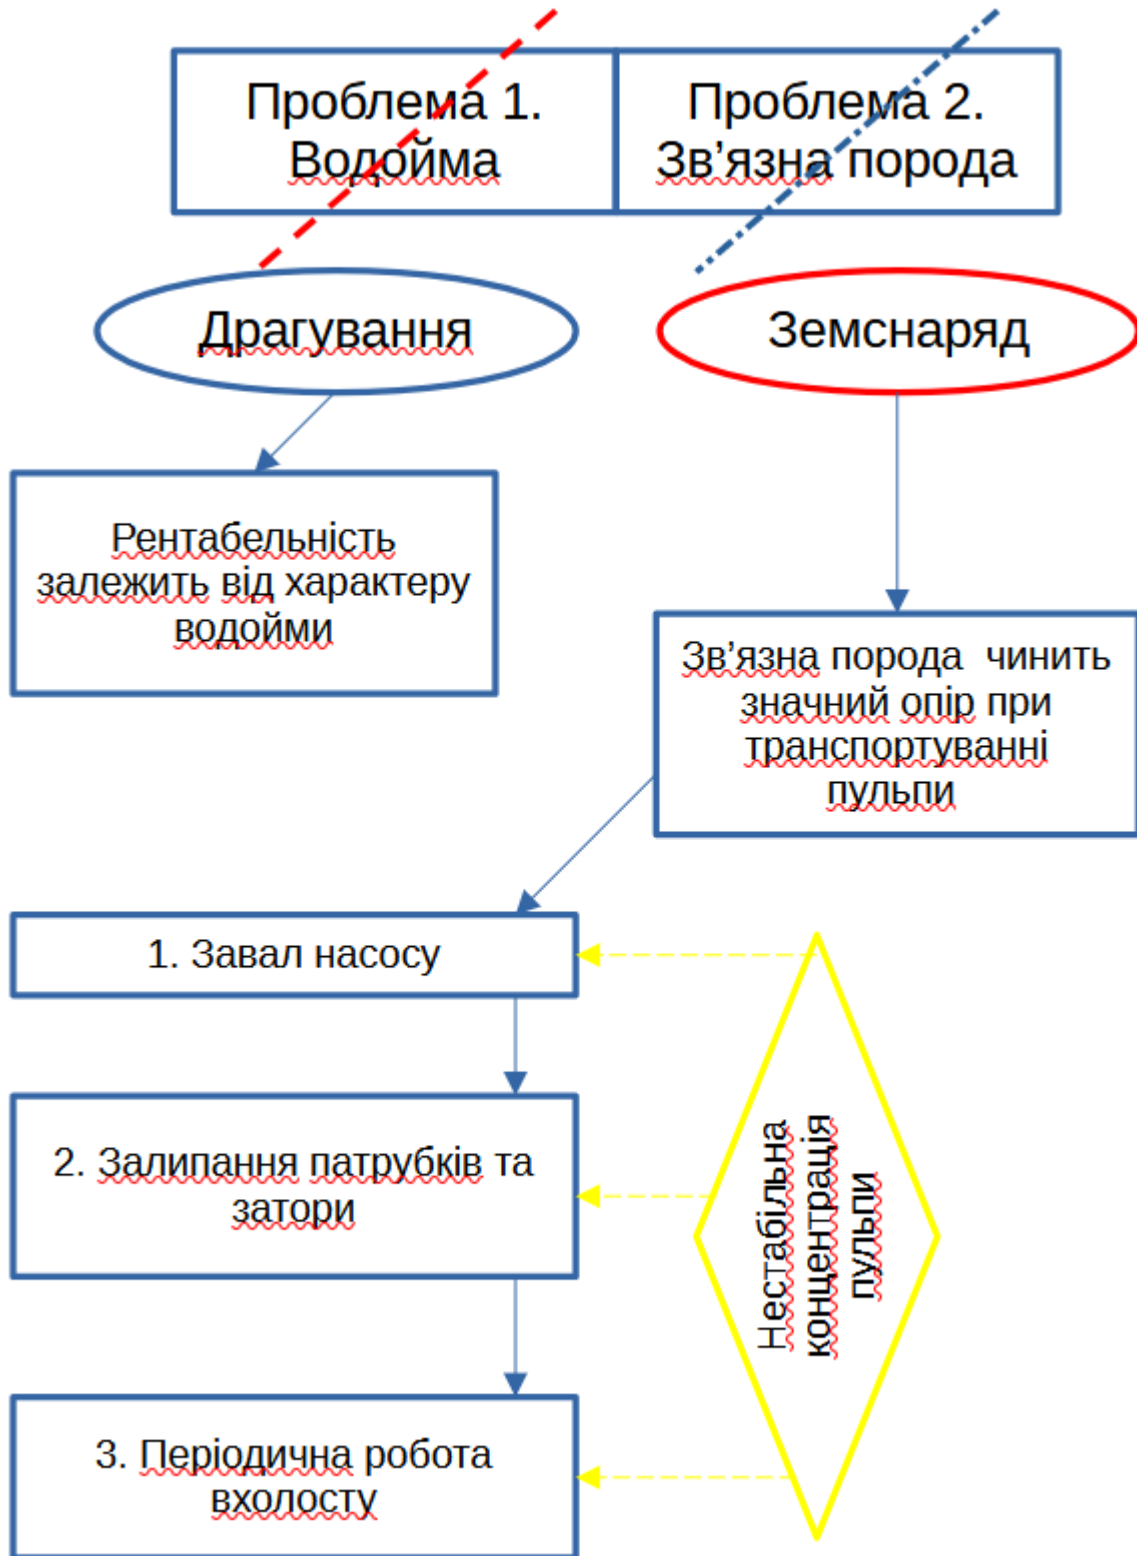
Проблема 1. Водойма

Проблема 2. Зв’язна порода

Драгування

Земснаряд

Рентабельність залежить від характеру водойми

Зв’язна порода чинить значний опір при транспортуванні пульпи

1. Завал насосу

2. Залипання патрубків та затори

3. Періодична робота вхолосту

Нестабільна концентрація пульпи